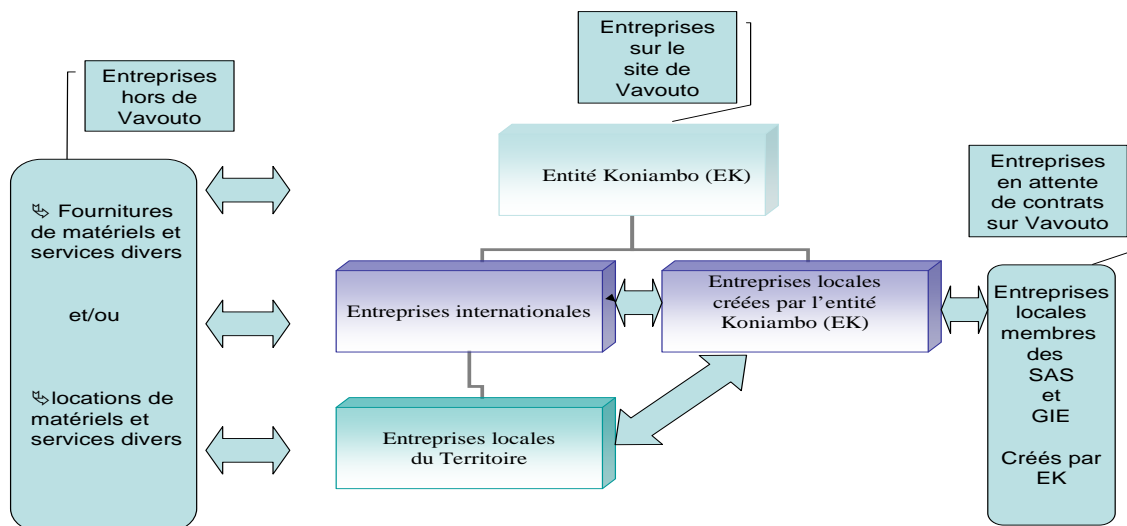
Entreprises sur le site de Vavouto

Entreprises hors de Vavouto

Fournitures de matériels et services divers

et/ou

locations de matériels et services divers

Entité Koniambo (EK)

Entreprises en attente de contrats sur Vavouto

Entreprises internationales

Entreprises locales créées par l'entité Koniambo (EK)

Entreprises locales membres des SAS et GIE

Créés par EK

Entreprises locales du Territoire